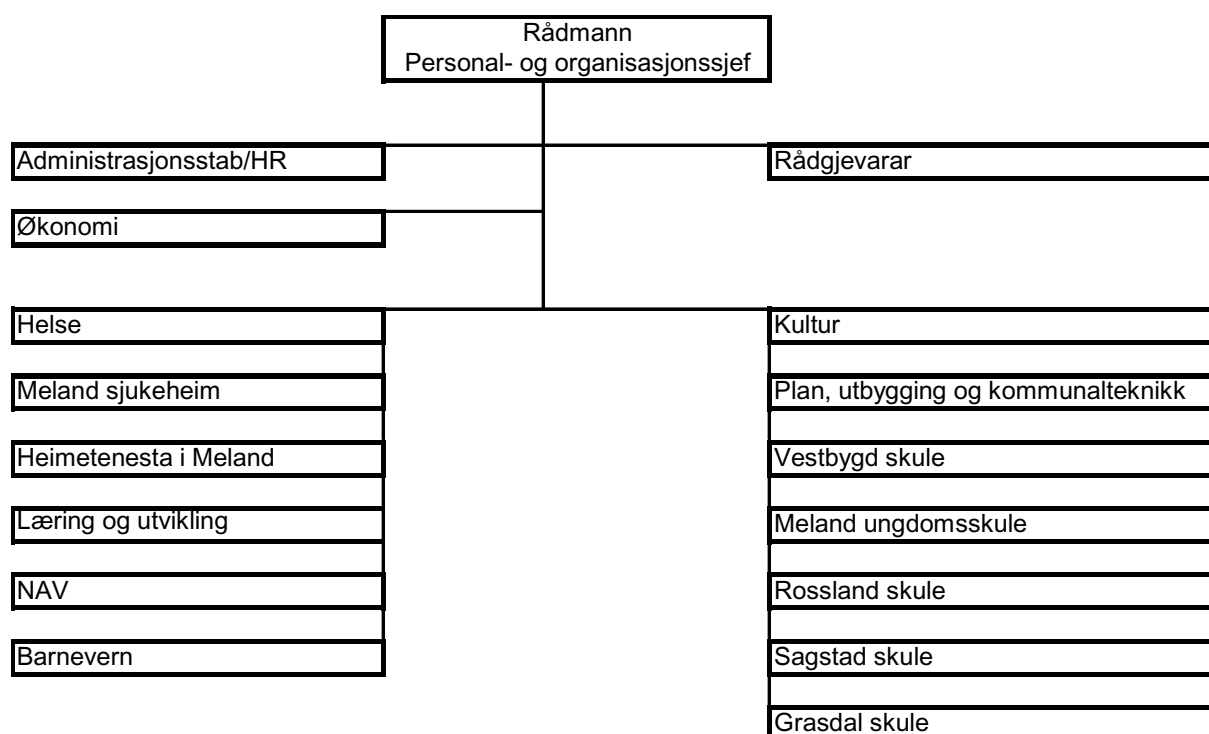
Rådmann
Personal- og organisasjonssjef

Administrasjonsstab/HR

Rådgjevarar

Økonomi

Helse

Meland sjukeheim

Heimetenesta i Meland

Læring og utvikling

NAV

Barnevern

Kultur

Plan, utbygging og kommunalteknikk

Vestbygd skule

Meland ungdomsskule

Rossland skule

Sagstad skule

Grasdal skule